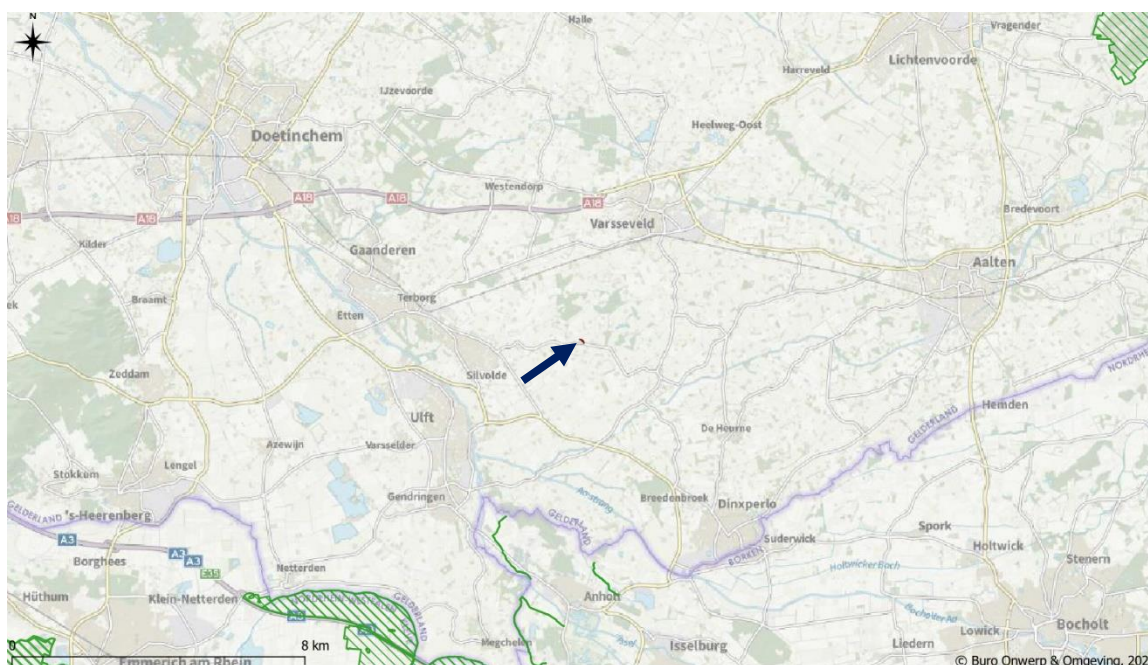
N
Halle
Vragender
Harreveld
Lichtenvoorde
IJzevoorde
Doetinchem
Heelweg-Oost
Westendorp
A18
A18
A18
A18
Varsseveld
Bredevoort
Kilder
Gaanderen
Aalten
Braamt
Terborg
Etten
Zeddam
Silvolde
Nordhorn
Hemden
Ulft
Gelderland
De Heurne
Azewijn
Varsselder
Lengel
Stokkum
Gendringen
Breedenbroek
Dinxperlo
Gelderland 's-Heerenberg
Gelderland
Spork
A3
Suderwick
Holtwick
Stenern
Borghees
A3
A3
E35
Netterden
Holtwicker Bach
Hüthum
Klein-Netterden
Anholt
Bocholt
Lowick
0
8 km
Megchelen
Isselburg
Liedern
Emmerich am Rhein
© Buro Onwerp & Omgeving, 20